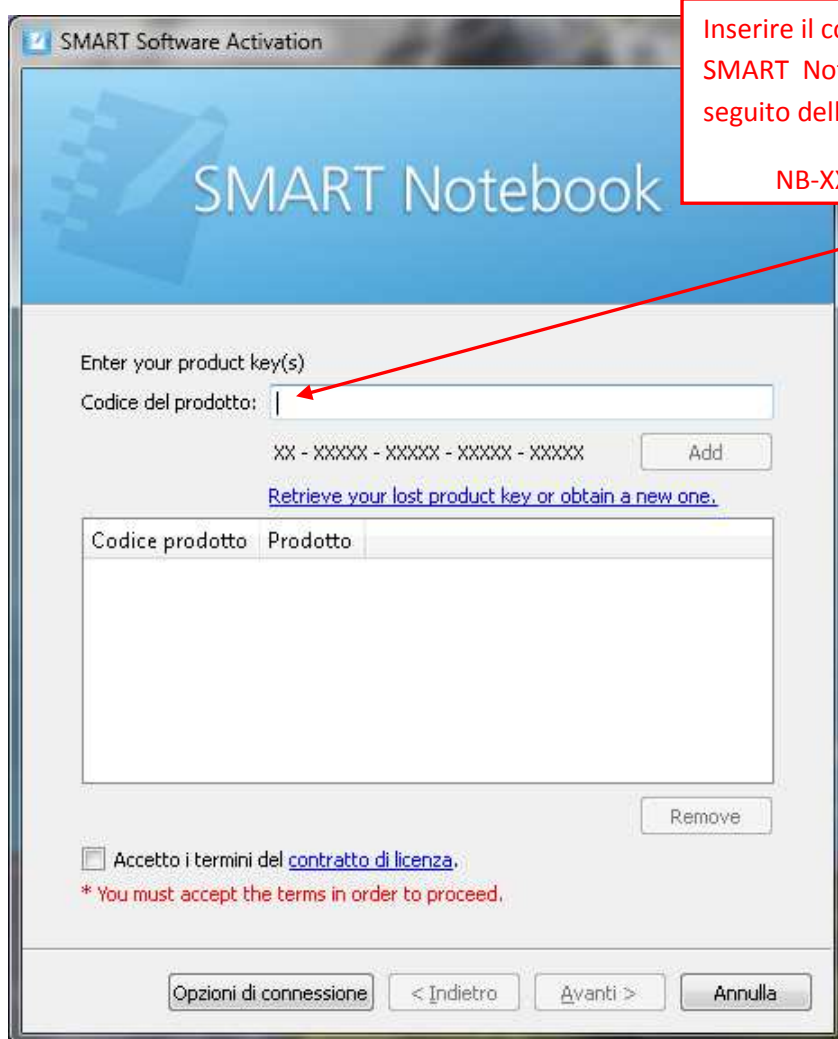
SMART Software Activation

Inserire il c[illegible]
SMART No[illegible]
seguito dell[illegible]

NB-X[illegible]

SMART Notebook

Enter your product key(s)

Codice del prodotto:

XX - XXXXX - XXXXX - XXXXX - XXXXX

Add

Retrieve your lost product key or obtain a new one.

| Codice prodotto | Prodotto |
|---|---|

Remove

Accetto i termini del contratto di licenza.

* You must accept the terms in order to proceed.

Opzioni di connessione

< Indietro

Avanti >

Annulla